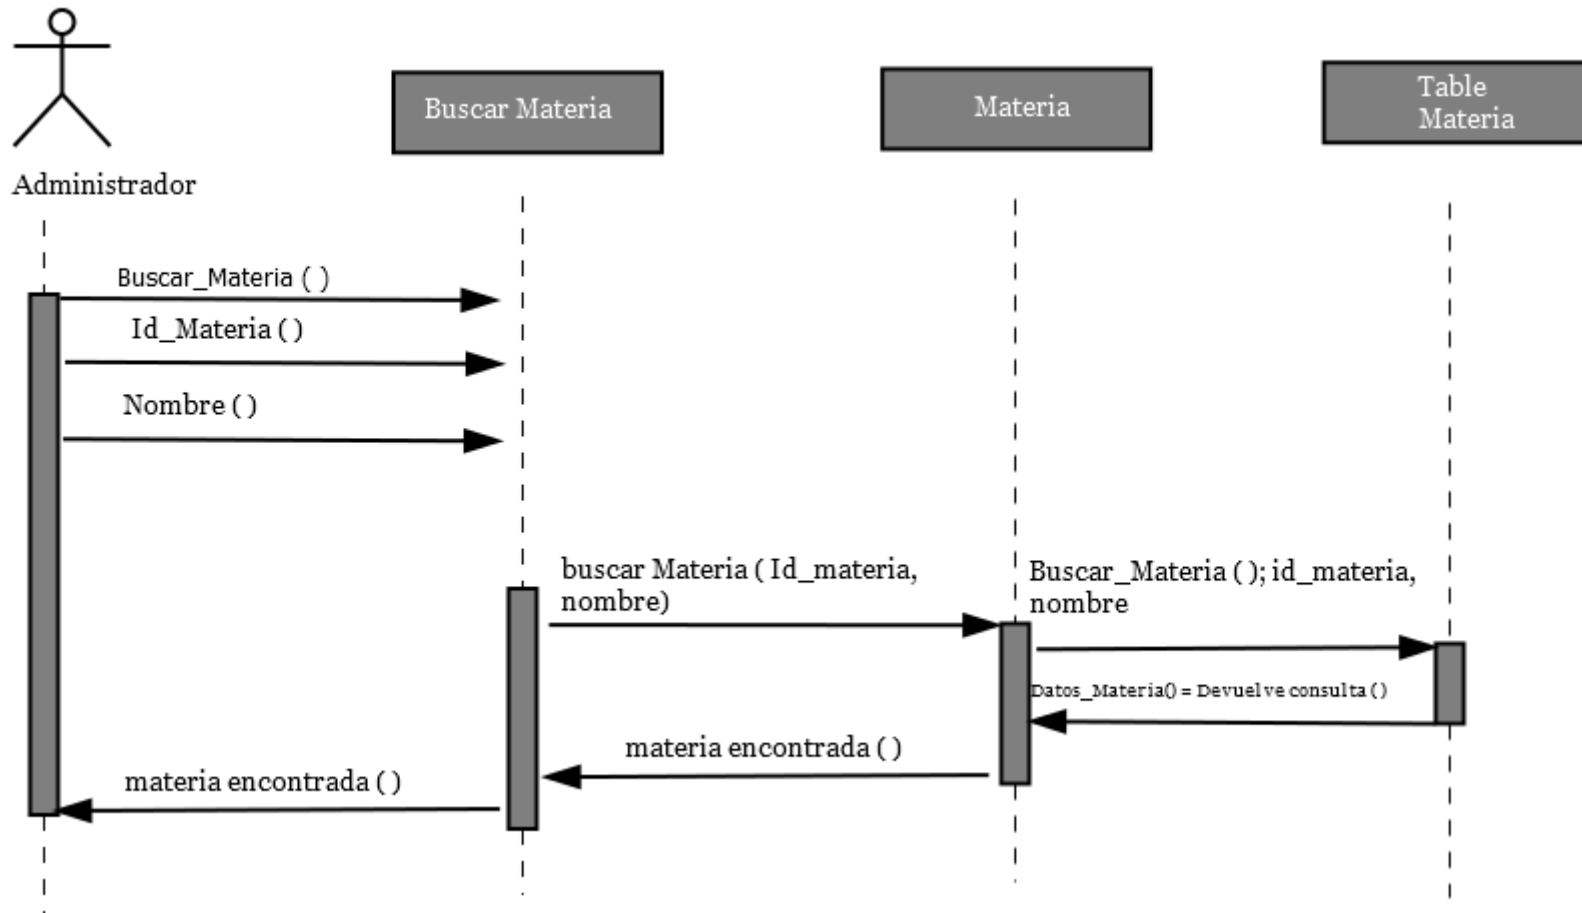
Administrador

Buscar Materia

Materia

Table Materia

Buscar_Materia ( )

Id_Materia ( )

Nombre ( )

buscar Materia ( Id_materia, nombre)

Buscar_Materia ( ); id_materia, nombre

Datos_Materia() = Devuelve consulta ( )

materia encontrada ( )

materia encontrada ( )